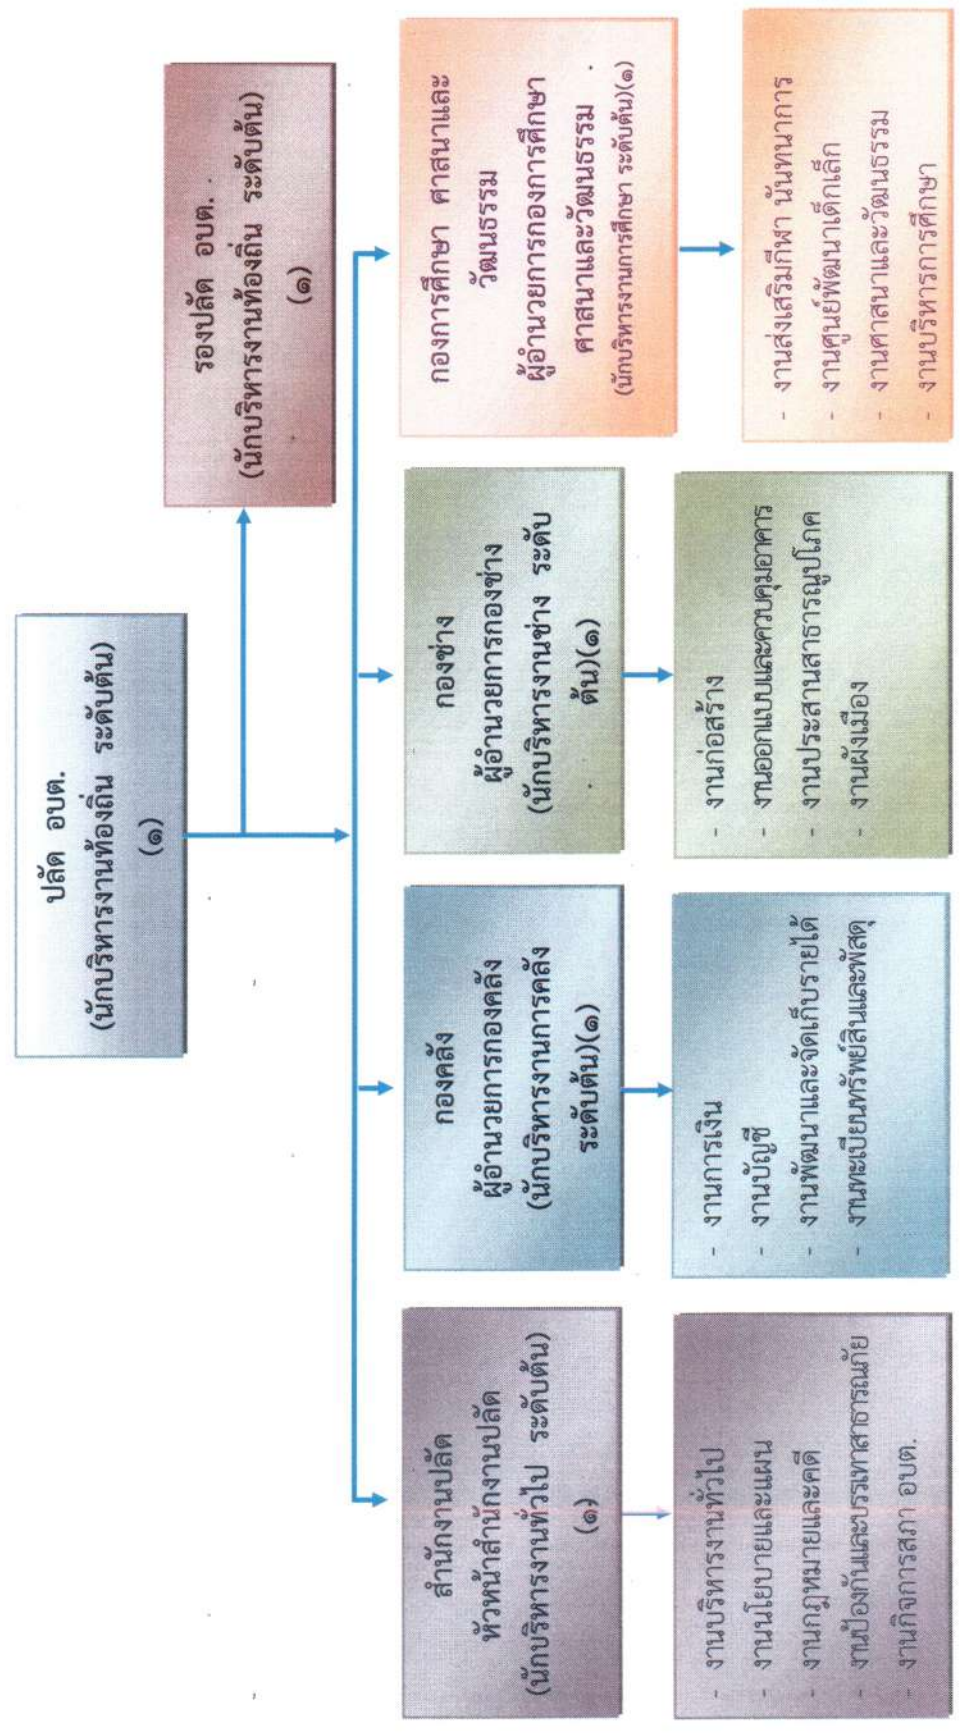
ปลัด อบต.
(นักบริหารงานท้องถิ่น ระดับต้น)
(๑)

รองปลัด อบต.
(นักบริหารงานท้องถิ่น ระดับต้น)
(๑)

สำนักงานปลัด
หัวหน้าสำนักงานปลัด
(นักบริหารงานทั่วไป ระดับต้น)
(๑)

- งานบริหารงานทั่วไป
- งานนโยบายและแผน
- งานกฎหมายและคดี
- งานป้องกันและบรรเทาสาธารณภัย
- งานกิจการสภา อบต.

กองคลัง
ผู้อำนวยการกองคลัง
(นักบริหารงานการคลัง ระดับต้น)(๑)

- งานการเงิน
- งานบัญชี
- งานพัฒนาและจัดเก็บรายได้
- งานทะเบียนทรัพย์สินและพัสดุ

กองช่าง
ผู้อำนวยการกองช่าง
(นักบริหารงานช่าง ระดับต้น)(๑)

- งานก่อสร้าง
- งานออกแบบและควบคุมอาคาร
- งานประสานสาธารณูปโภค
- งานผังเมือง

กองการศึกษา ศาสนาและวัฒนธรรม
ผู้อำนวยการกองการศึกษา ศาสนาและวัฒนธรรม
(นักบริหารงานการศึกษา ระดับต้น)(๑)

- งานส่งเสริมกีฬา นันทนาการ
- งานศูนย์พัฒนาเด็กเล็ก
- งานศาสนาและวัฒนธรรม
- งานบริหารการศึกษา